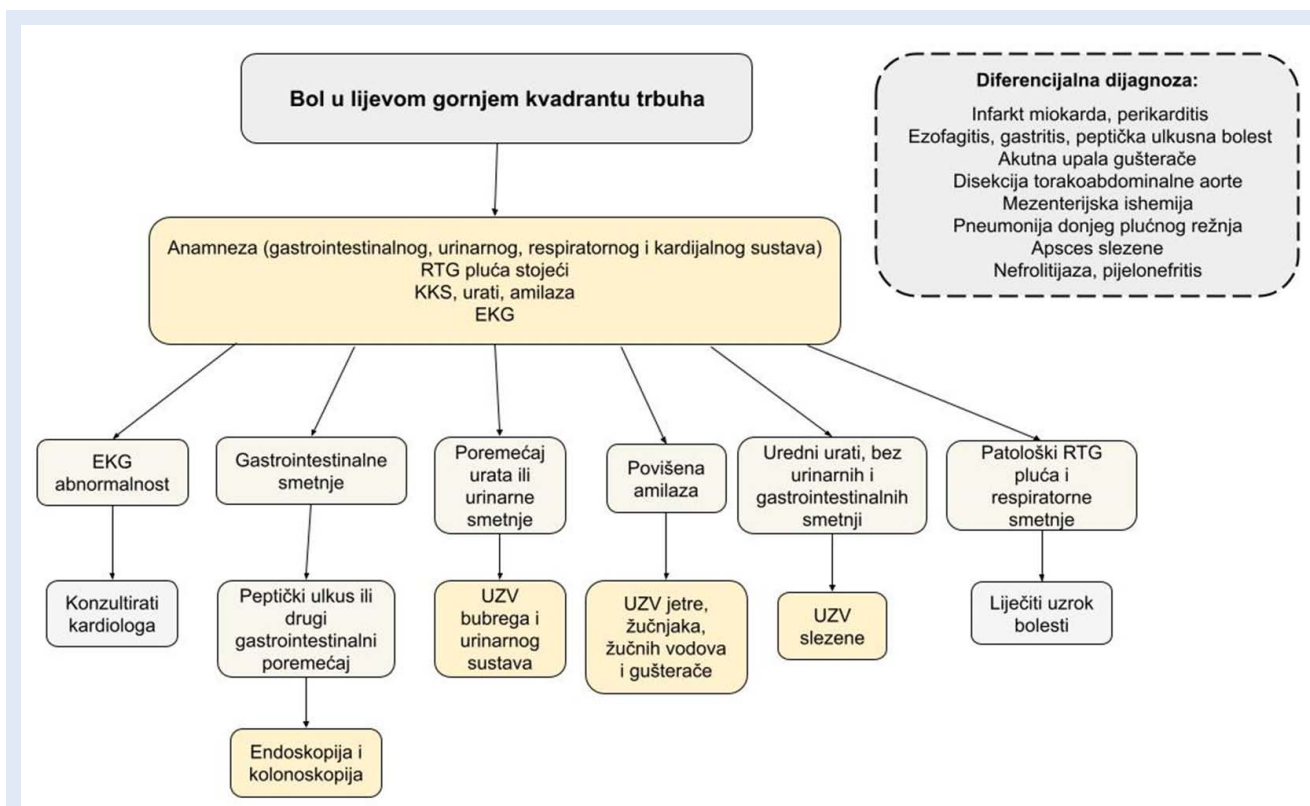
Bol u lijevom gornjem kvadrantu trbuha

Diferencijalna dijagnoza:
Infarkt miokarda, perikarditis
Ezofagitis, gastritis, peptička ulkusna bolest
Akutna upala gušterače
Disekcija torakoabdominalne aorte
Mezenterijska ishemija
Pneumonija donjeg plućnog režnja
Apsces slezene
Nefrolitijaza, pijelonefritis

Anamneza (gastrointestinalnog, urinarnog, respiratornog i kardijalnog sustava)
RTG pluća stojeći
KKS, urati, amilaza
EKG

EKG abnormalnost

Konzultirati kardiologa

Gastrointestinalne smetnje

Peptički ulkus ili drugi gastrointestinalni poremećaj

Endoskopija i kolonoskopija

Poremećaj urata ili urinarne smetnje

UZV bubrega i urinarnog sustava

Povišena amilaza

UZV jetre, žučnjaka, žučnih vodova i gušterače

Uredni urati, bez urinarnih i gastrointestinalnih smetnji

UZV slezene

Patološki RTG pluća i respiratorne smetnje

Liječiti uzrok bolesti